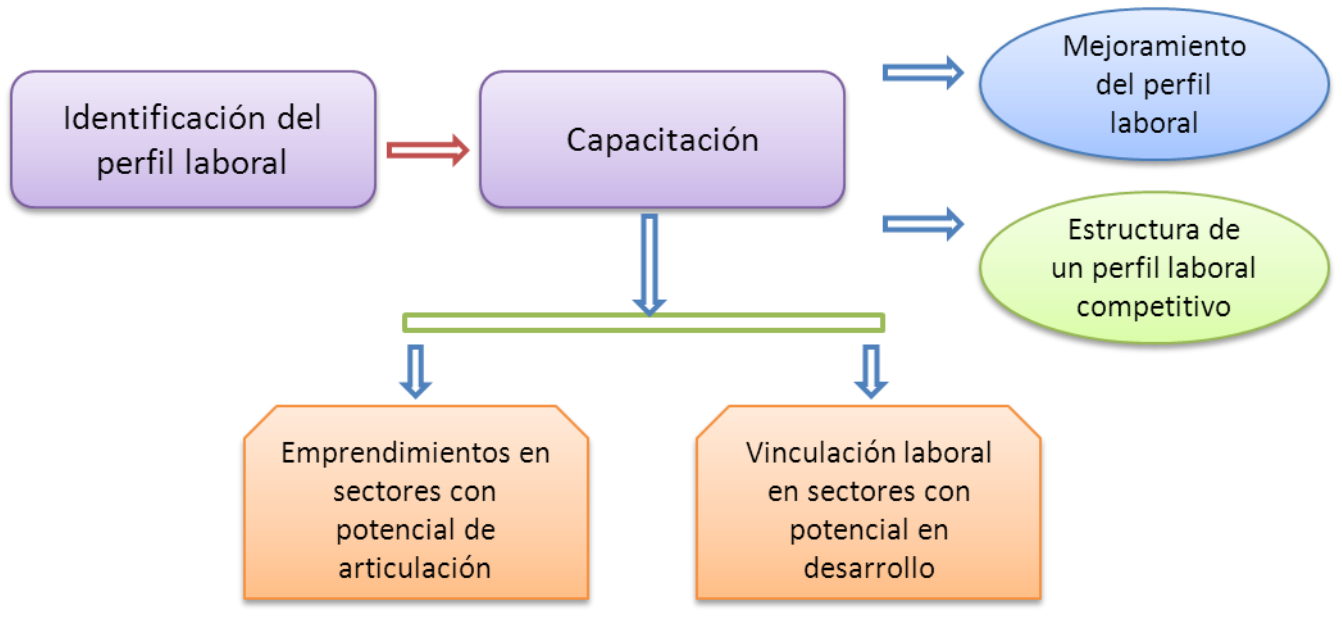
Identificación del perfil laboral

Capacitación

Mejoramiento del perfil laboral

Estructura de un perfil laboral competitivo

Emprendimientos en sectores con potencial de articulación

Vinculación laboral en sectores con potencial en desarrollo